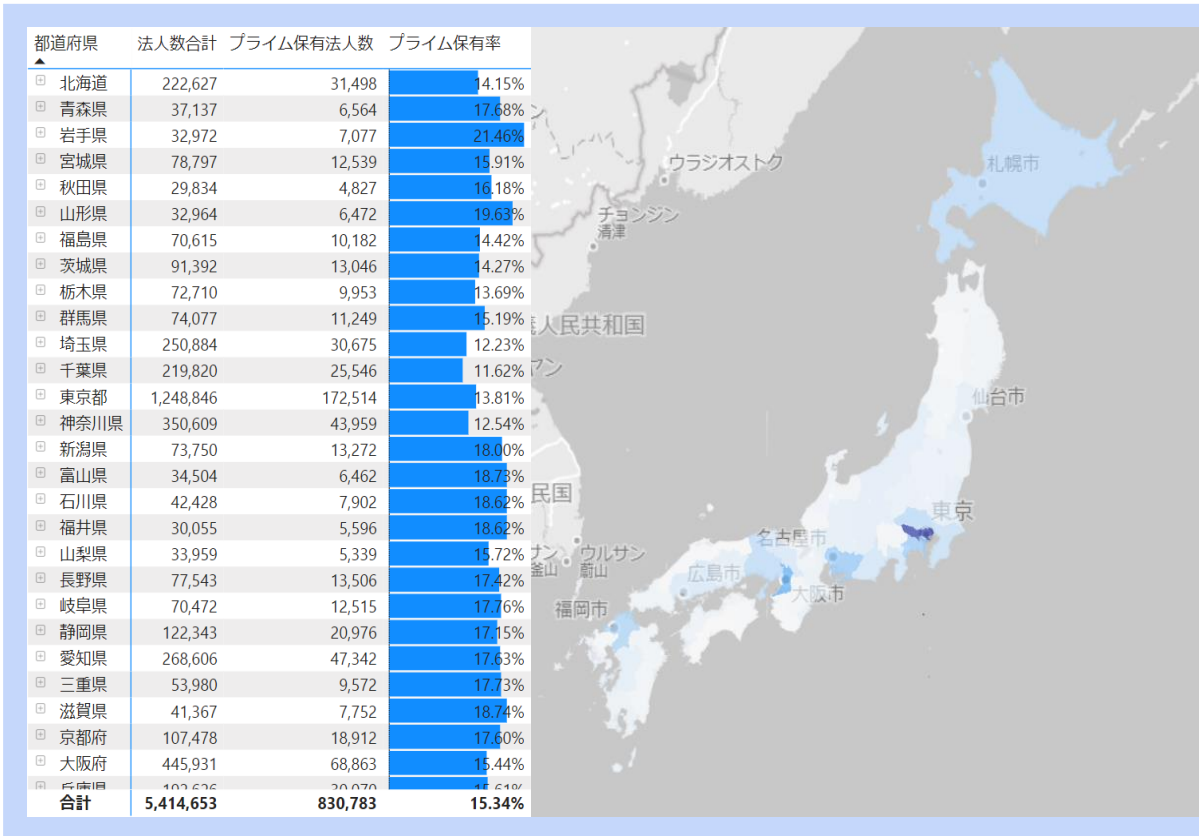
| 都道府県 | 法人数合計 | プライム保有法人数 | プライム保有率 |
|---|---|---|---|
| 北海道 | 222,627 | 31,498 | 14.15% |
| 青森県 | 37,137 | 6,564 | 17.68% |
| 岩手県 | 32,972 | 7,077 | 21.46% |
| 宮城県 | 78,797 | 12,539 | 15.91% |
| 秋田県 | 29,834 | 4,827 | 16.18% |
| 山形県 | 32,964 | 6,472 | 19.63% |
| 福島県 | 70,615 | 10,182 | 14.42% |
| 茨城県 | 91,392 | 13,046 | 14.27% |
| 栃木県 | 72,710 | 9,953 | 13.69% |
| 群馬県 | 74,077 | 11,249 | 15.19% |
| 埼玉県 | 250,884 | 30,675 | 12.23% |
| 千葉県 | 219,820 | 25,546 | 11.62% |
| 東京都 | 1,248,846 | 172,514 | 13.81% |
| 神奈川県 | 350,609 | 43,959 | 12.54% |
| 新潟県 | 73,750 | 13,272 | 18.00% |
| 富山県 | 34,504 | 6,462 | 18.73% |
| 石川県 | 42,428 | 7,902 | 18.62% |
| 福井県 | 30,055 | 5,596 | 18.62% |
| 山梨県 | 33,959 | 5,339 | 15.72% |
| 長野県 | 77,543 | 13,506 | 17.42% |
| 岐阜県 | 70,472 | 12,515 | 17.76% |
| 静岡県 | 122,343 | 20,976 | 17.15% |
| 愛知県 | 268,606 | 47,342 | 17.63% |
| 三重県 | 53,980 | 9,572 | 17.73% |
| 滋賀県 | 41,367 | 7,752 | 18.74% |
| 京都府 | 107,478 | 18,912 | 17.60% |
| 大阪府 | 445,931 | 68,863 | 15.44% |
| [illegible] | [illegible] | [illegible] | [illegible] |
| 合計 | 5,414,653 | 830,783 | 15.34% |

ウラジオストク
札幌市
チョンジン
清津
人民共和国
仙台市
民国
東京
名古屋市
ウルサン
蔚山
釜山
広島市
大阪市
福岡市